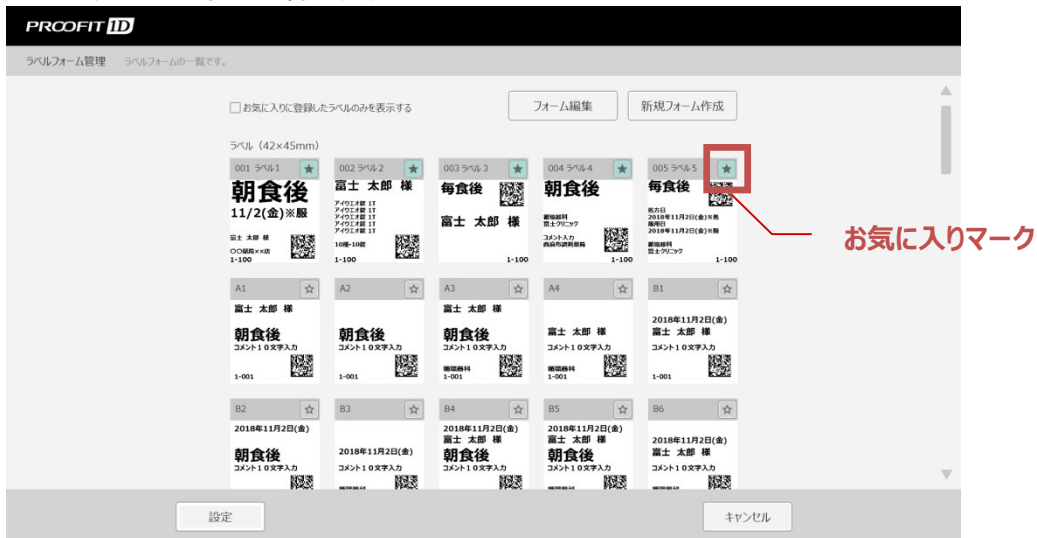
PROOFIT ID

ラベルフォーム管理 ラベルフォームの一覧です。

□お気に入りに登録したラベルのみを表示する

フォーム編集

新規フォーム作成

ラベル（42×45mm）

001 ラベル1
朝食後
11/2(金)※服
富士 太郎 様
○○薬局××店
1-100

002 ラベル2
富士 太郎 様
アイウエオ錠 1T
アイウエオ錠 1T
アイウエオ錠 1T
アイウエオ錠 1T
アイウエオ錠 1T
10錠-10錠
1-100

003 ラベル3
毎食後
富士 太郎 様
1-100

004 ラベル4
朝食後
循環器科
富士クリニック
コメント入力
西病棟調剤薬局
1-100

005 ラベル5
毎食後
処方日
2018年11月2日(金)※処
服用日
2018年11月2日(金)※服
循環器科
富士クリニック
1-100

お気に入りマーク

A1
富士 太郎 様
朝食後
コメント１０文字入力
1-001

A2
朝食後
コメント１０文字入力
1-001

A3
富士 太郎 様
朝食後
コメント１０文字入力
循環器科
1-001

A4
富士 太郎 様
コメント１０文字入力
循環器科
1-001

B1
2018年11月2日(金)
富士 太郎 様
コメント１０文字入力
1-001

B2
2018年11月2日(金)
朝食後
コメント１０文字入力

B3
2018年11月2日(金)
コメント１０文字入力

B4
2018年11月2日(金)
富士 太郎 様
朝食後
コメント１０文字入力

B5
2018年11月2日(金)
富士 太郎 様
朝食後
コメント１０文字入力

B6
2018年11月2日(金)
富士 太郎 様
コメント１０文字入力

設定

キャンセル